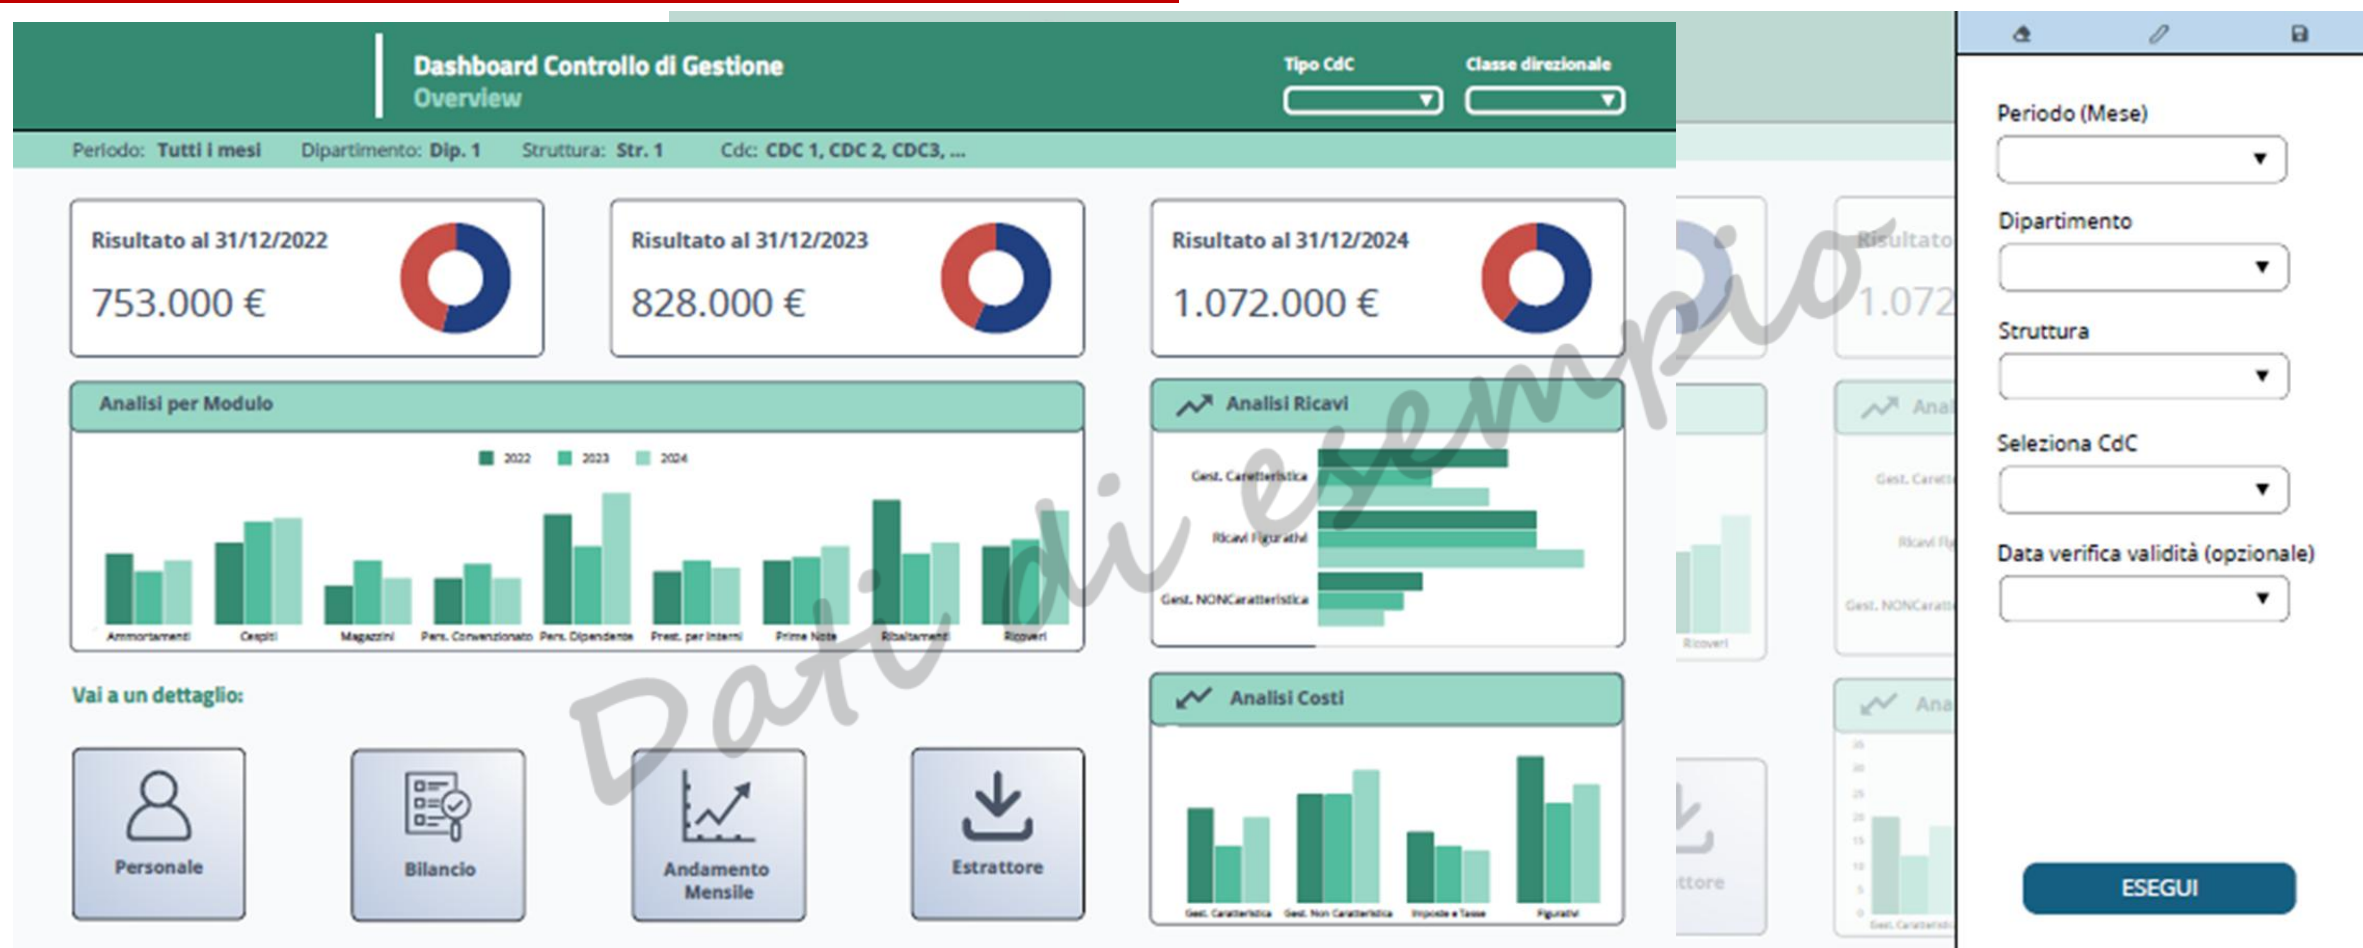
Dashboard Controllo di Gestione
Overview

Tipo CdC
Classe direzionale

Periodo: Tutti i mesi Dipartimento: Dip. 1 Struttura: Str. 1 Cdc: CDC 1, CDC 2, CDC3, ...

Risultato al 31/12/2022
753.000 €

Risultato al 31/12/2023
828.000 €

Risultato al 31/12/2024
1.072.000 €

Analisi per Modulo
2022 2023 2024
Ammortamenti Cespiti Magazzini Pers. Convenzionato Pers. Dipendente Prest. per Interni Prime Note Ribaltamenti Ricoveri

Analisi Ricavi
Gest. Caratteristica
Ricavi Figurativi
Gest. NONCaratteristica

Vai a un dettaglio:

Personale
Bilancio
Andamento Mensile
Estrattore

Analisi Costi
Gest. Caratteristica Gest. Non Caratteristica Imposte e Tasse Figurativi

Dati di esempio

Periodo (Mese)
Dipartimento
Struttura
Seleziona CdC
Data verifica validità (opzionale)
ESEGUI